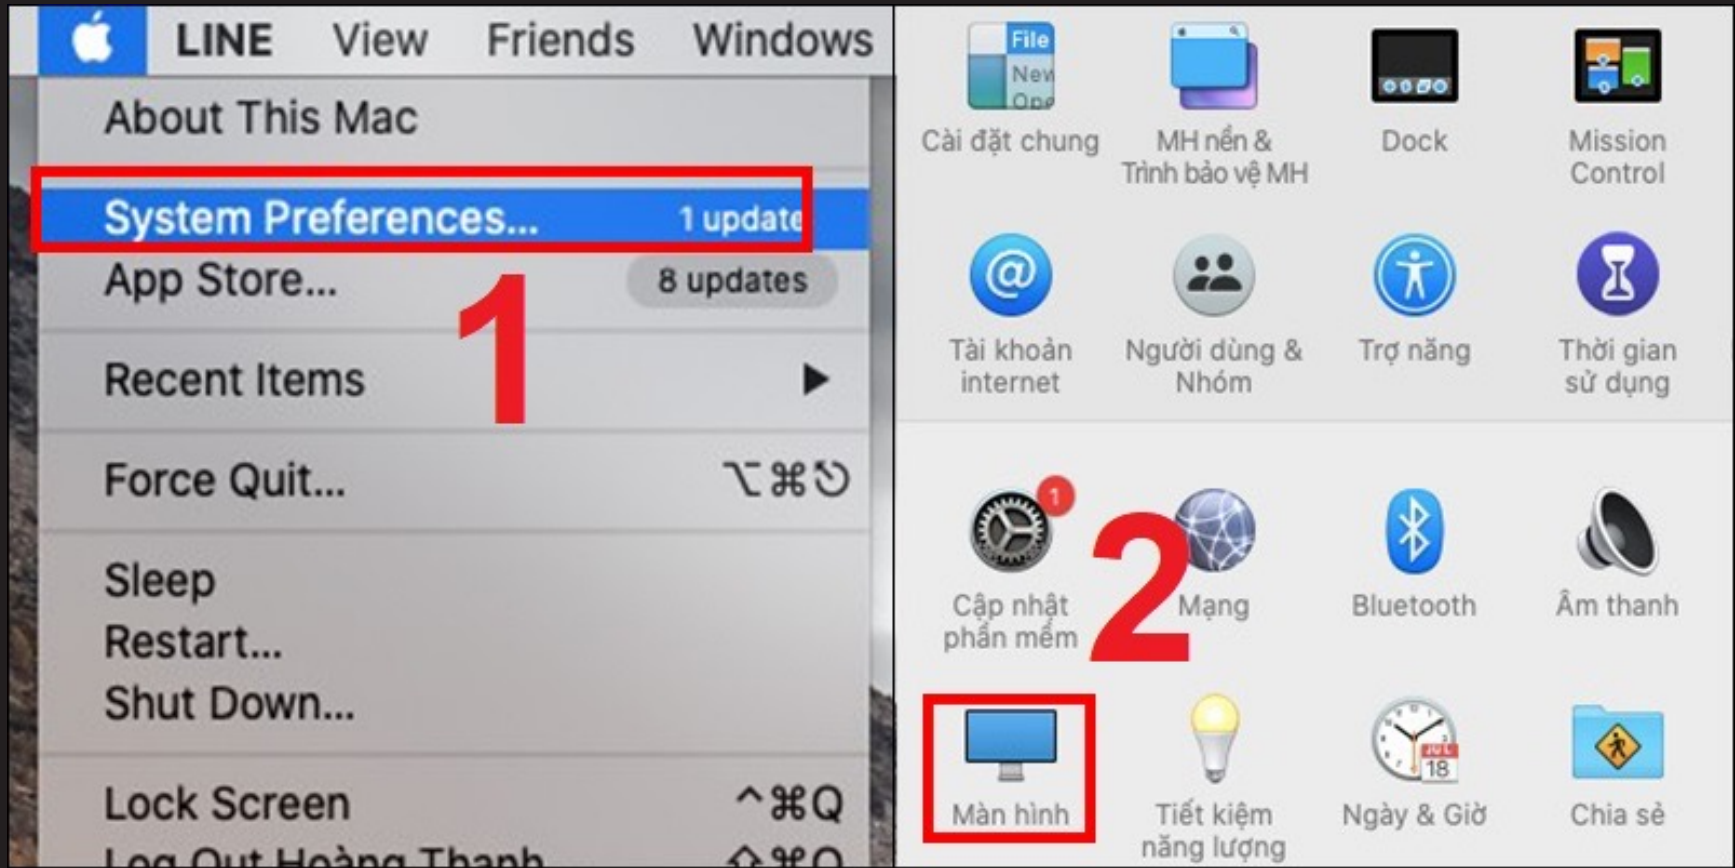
LINE View Friends Windows

About This Mac

System Preferences... 1 update

App Store... 8 updates

1

Recent Items

Force Quit... ⌥⌘⎋

Sleep

Restart...

Shut Down...

Lock Screen ^⌘Q

Log Out Hoàng Thanh... ⇧⌘Q

File New Ope

Cài đặt chung

MH nền & Trình bảo vệ MH

Dock

Mission Control

Tài khoản internet

Người dùng & Nhóm

Trợ năng

Thời gian sử dụng

1

Cập nhật phần mềm

2

Mạng

Bluetooth

Âm thanh

Màn hình

Tiết kiệm năng lượng

JUL 18

Ngày & Giờ

Chia sẻ